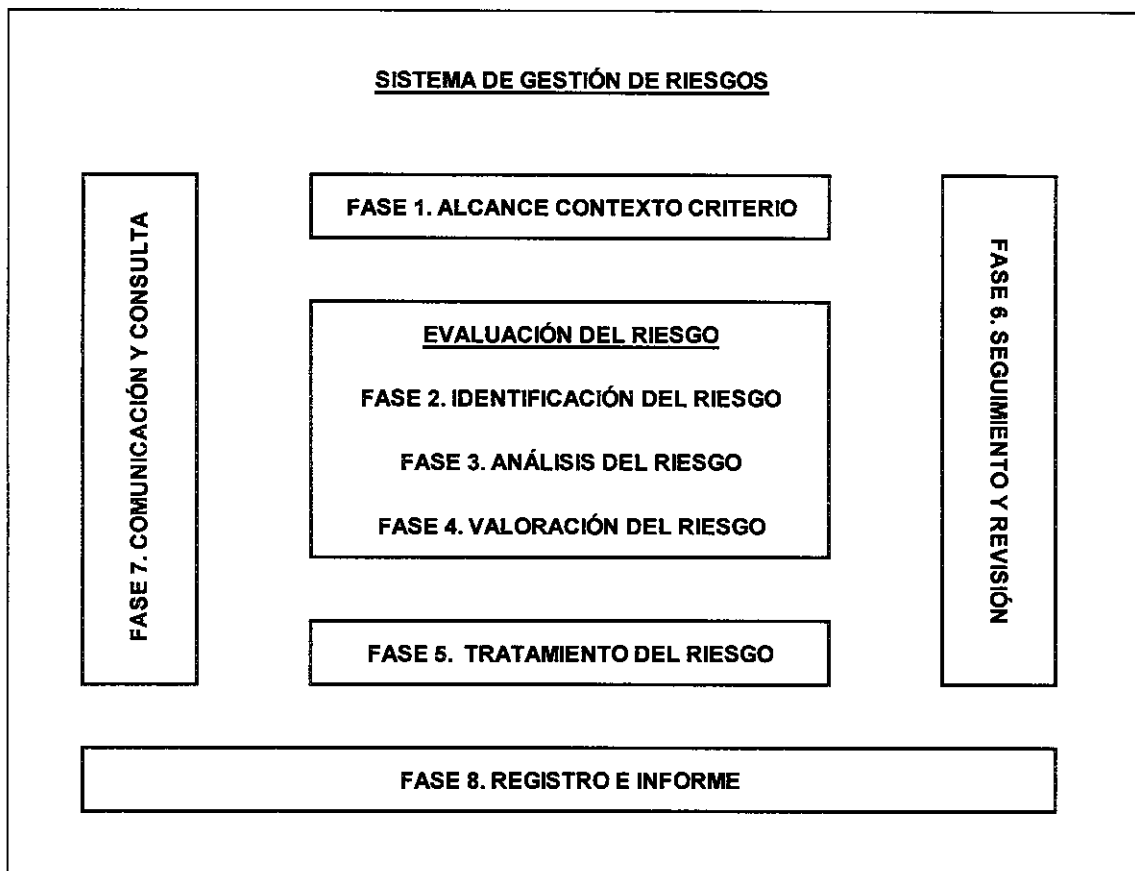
SISTEMA DE GESTIÓN DE RIESGOS

FASE 7. COMUNICACIÓN Y CONSULTA

FASE 1. ALCANCE CONTEXTO CRITERIO

EVALUACIÓN DEL RIESGO

FASE 2. IDENTIFICACIÓN DEL RIESGO

FASE 3. ANÁLISIS DEL RIESGO

FASE 4. VALORACIÓN DEL RIESGO

FASE 5. TRATAMIENTO DEL RIESGO

FASE 6. SEGUIMIENTO Y REVISIÓN

FASE 8. REGISTRO E INFORME